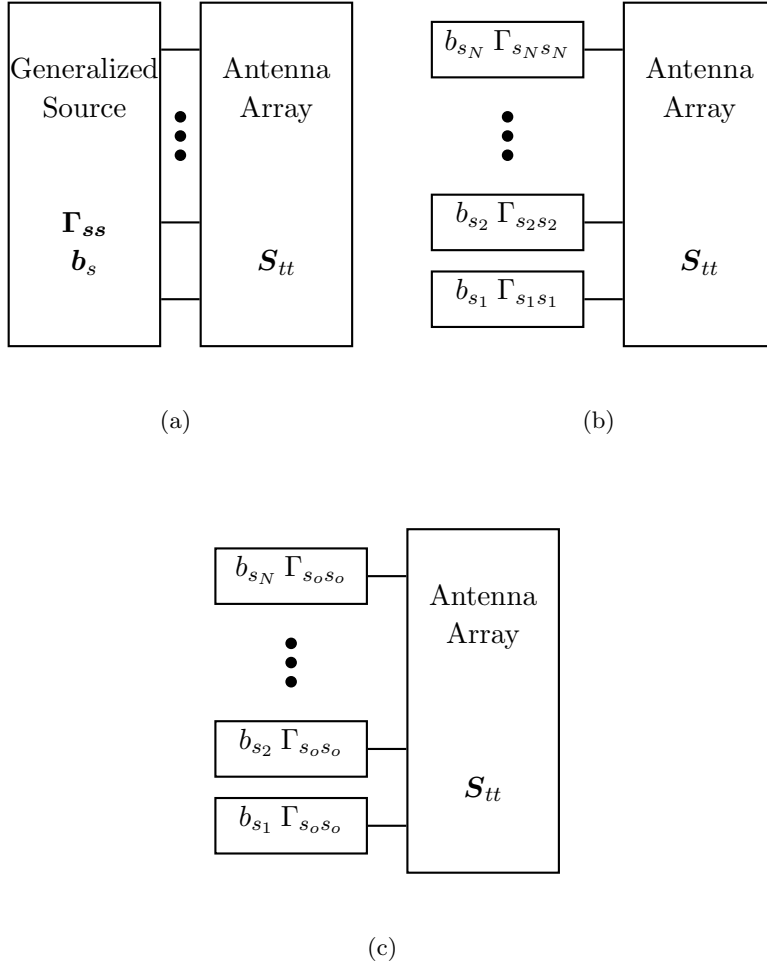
Generalized Source

$\boldsymbol{\Gamma_{ss}}$
$\boldsymbol{b}_s$

Antenna Array

$\boldsymbol{S}_{tt}$

(a)

$b_{s_N}\ \Gamma_{s_N s_N}$

$b_{s_2}\ \Gamma_{s_2 s_2}$

$b_{s_1}\ \Gamma_{s_1 s_1}$

Antenna Array

$\boldsymbol{S}_{tt}$

(b)

$b_{s_N}\ \Gamma_{s_o s_o}$

$b_{s_2}\ \Gamma_{s_o s_o}$

$b_{s_1}\ \Gamma_{s_o s_o}$

Antenna Array

$\boldsymbol{S}_{tt}$

(c)